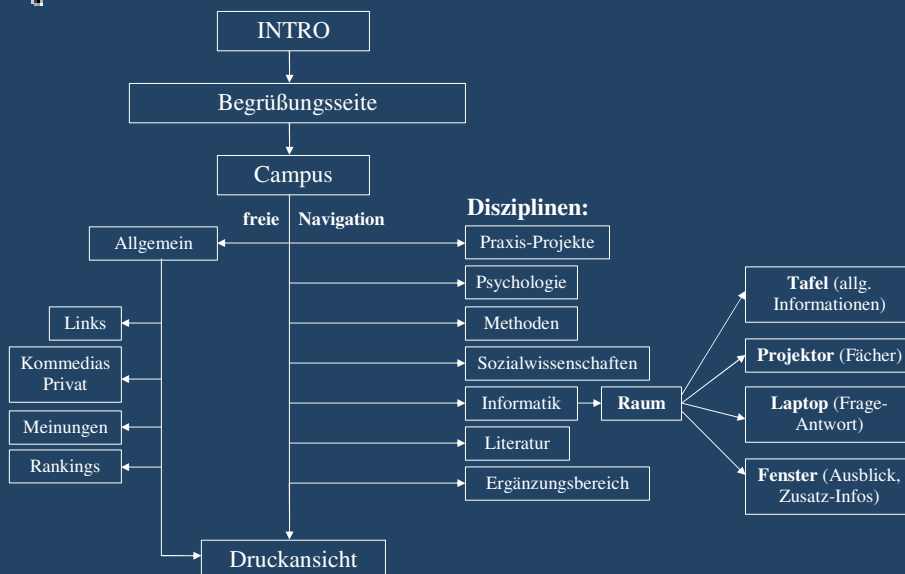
INTRO

Begrüßungsseite

Campus

freie Navigation

Disziplinen:

Allgemein

Praxis-Projekte

Psychologie

Methoden

Sozialwissenschaften

Informatik

Raum

Literatur

Ergänzungsbereich

Links

Kommedias Privat

Meinungen

Rankings

Tafel (allg. Informationen)

Projektor (Fächer)

Laptop (Frage-Antwort)

Fenster (Ausblick, Zusatz-Infos)

Druckansicht